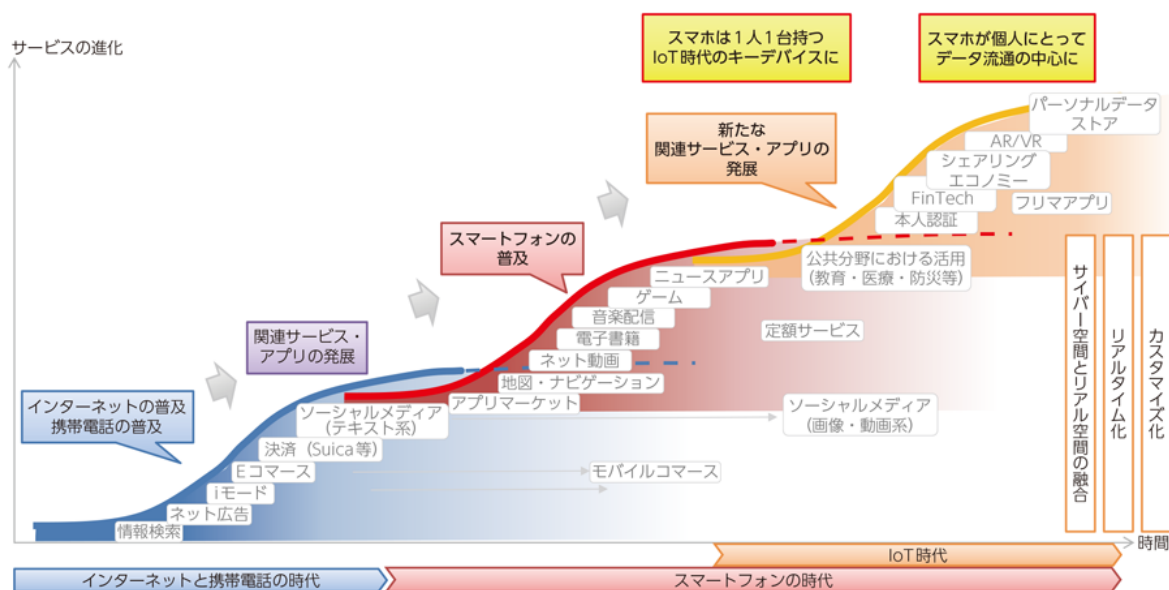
サービスの進化

スマホは１人１台持つ
IoT時代のキーデバイスに

スマホが個人にとって
データ流通の中心に

パーソナルデータストア
AR/VR
シェアリングエコノミー
FinTech
フリマアプリ
本人認証

新たな
関連サービス・アプリの
発展

スマートフォンの
普及

ニュースアプリ
ゲーム
音楽配信
電子書籍
ネット動画
地図・ナビゲーション
アプリマーケット

公共分野における活用
（教育・医療・防災等）

定額サービス

関連サービス・
アプリの発展

インターネットの普及
携帯電話の普及

ソーシャルメディア
（テキスト系）
決済（Suica等）
Eコマース
iモード
ネット広告
情報検索

ソーシャルメディア
（画像・動画系）

モバイルコマース

サイバー空間とリアル空間の融合
リアルタイム化
カスタマイズ化

時間

IoT時代

インターネットと携帯電話の時代
スマートフォンの時代